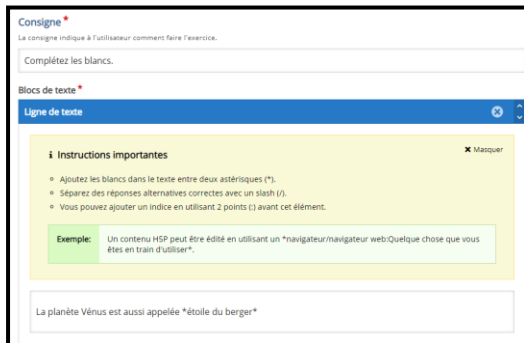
Consigne *
La consigne indique à l'utilisateur comment faire l'exercice.

Complétez les blancs.

Blocs de texte *

Ligne de texte

ℹ Instructions importantes

✖ Masquer

- Ajoutez les blancs dans le texte entre deux astérisques (*).
- Séparez des réponses alternatives correctes avec un slash (/).
- Vous pouvez ajouter un indice en utilisant 2 points (:) avant cet élément.

| Exemple: | Un contenu H5P peut être édité en utilisant un *navigateur/navigateur web:Quelque chose que vous êtes en train d'utiliser*. |
|---|---|

La planète Vénus est aussi appelée *étoile du berger*